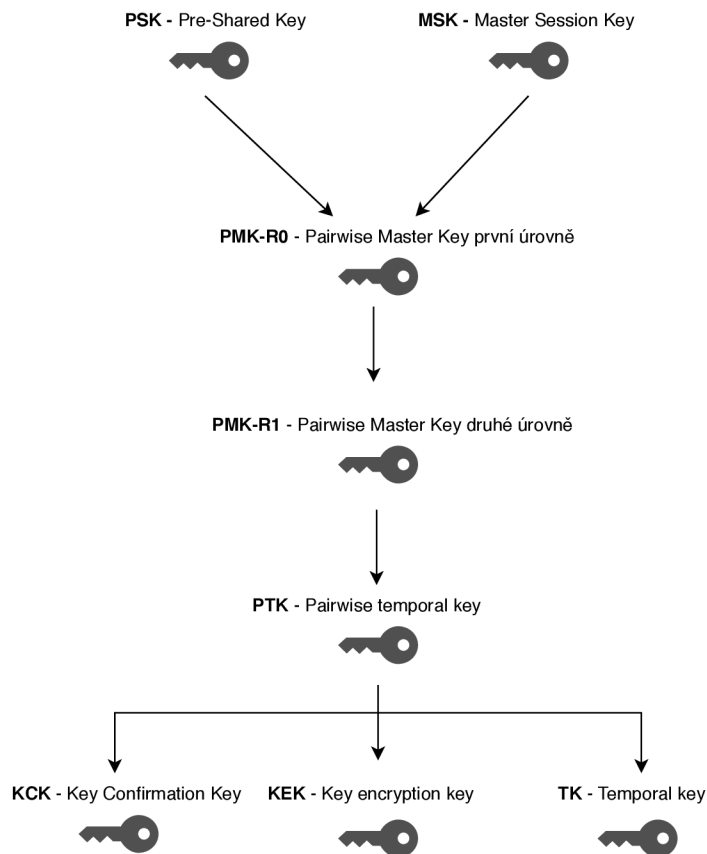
**PSK -** Pre-Shared Key

**MSK -** Master Session Key

**PMK-R0** - Pairwise Master Key první úrovně

**PMK-R1** - Pairwise Master Key druhé úrovně

**PTK** - Pairwise temporal key

**KCK** - Key Confirmation Key

**KEK** - Key encryption key

**TK** - Temporal key